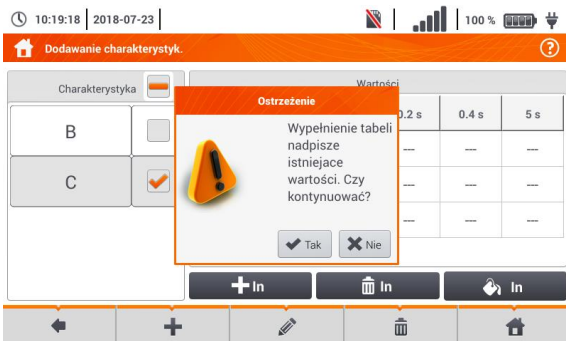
10:19:18 | 2018-07-23 | 100 %

Dodawanie charakterystyk.

Charakterystyka

Wartości

B

C

0.2 s | 0.4 s | 5 s

---

Ostrzeżenie

Wypełnienie tabeli nadpisze istniejace wartości. Czy kontynuować?

Tak

Nie

In

In

In